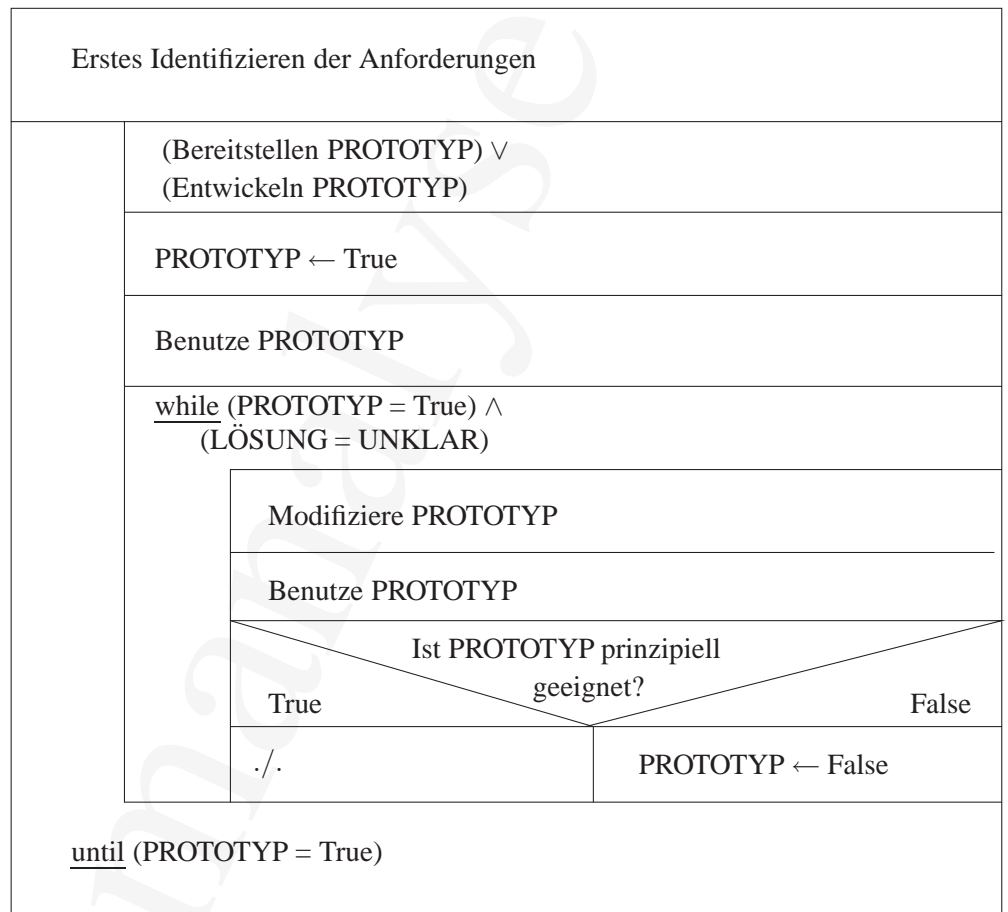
Erstes Identifizieren der Anforderungen

(Bereitstellen PROTOTYP) $\vee$
(Entwickeln PROTOTYP)

PROTOTYP $\leftarrow$ True

Benutze PROTOTYP

while (PROTOTYP = True) $\wedge$
(LÖSUNG = UNKLAR)

Modifiziere PROTOTYP

Benutze PROTOTYP

Ist PROTOTYP prinzipiell geeignet?

True

False

./.

PROTOTYP $\leftarrow$ False

until (PROTOTYP = True)

manalyse